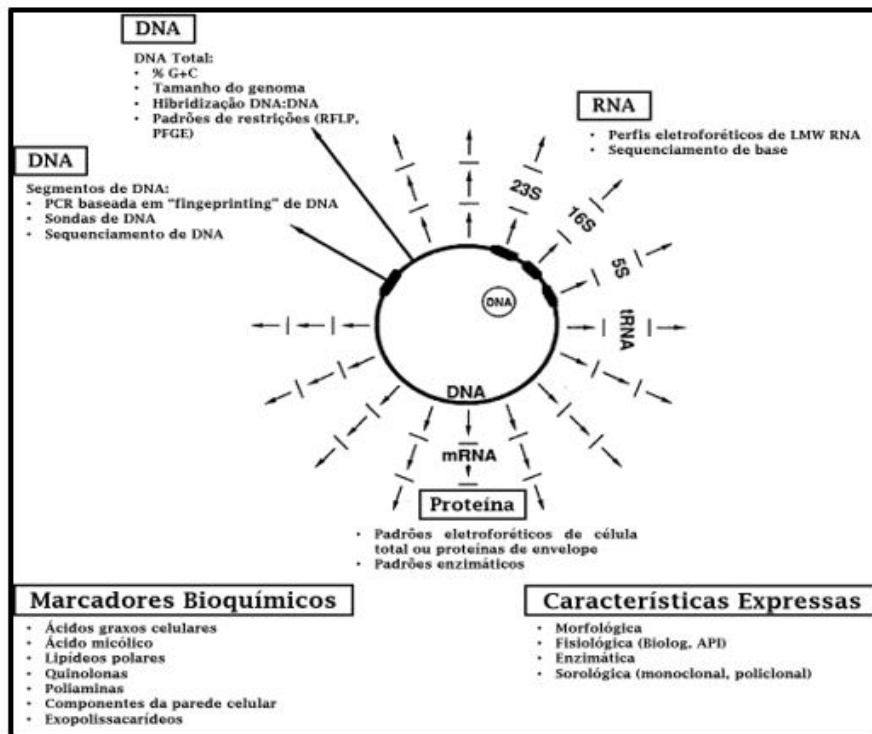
DNA

DNA Total:
- % G+C
- Tamanho do genoma
- Hibridização DNA:DNA
- Padrões de restrições (RFLP, PFGE)

RNA

- Perfis eletroforéticos de LMW RNA
- Sequenciamento de base

DNA

Segmentos de DNA:
- PCR baseada em "fingeprinting" de DNA
- Sondas de DNA
- Sequenciamento de DNA

23S
16S
5S
tRNA
DNA
DNA
mRNA

Proteína

- Padrões eletroforéticos de célula total ou proteínas de envelope
- Padrões enzimáticos

Marcadores Bioquímicos

- Ácidos graxos celulares
- Ácido micólico
- Lipídeos polares
- Quinolonas
- Poliaminas
- Componentes da parede celular
- Exopolissacarídeos

Características Expressas

- Morfológica
- Fisiológica (Biolog, API)
- Enzimática
- Sorológica (monoclonal, policlonal)